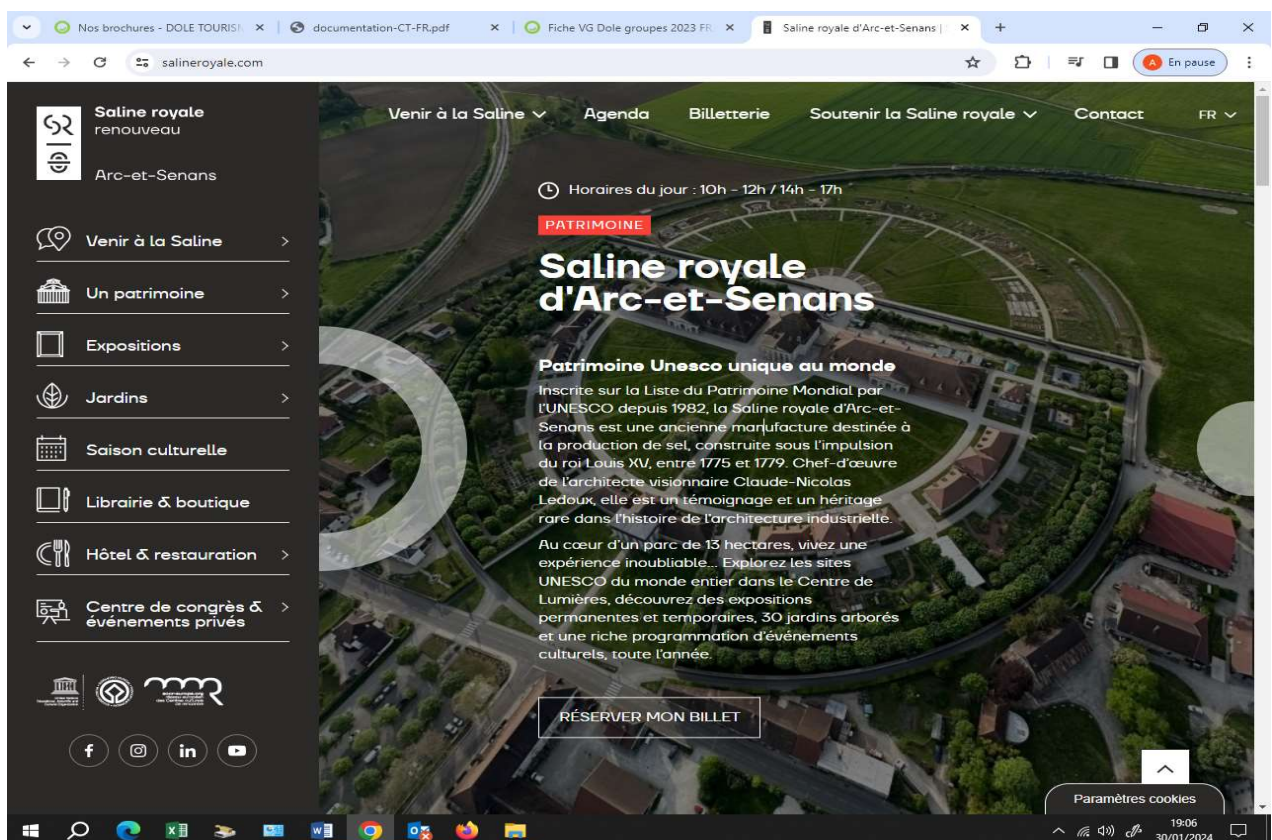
Nos brochures - DOLE TOURISM ×
documentation-CT-FR.pdf ×
Fiche VG Dole groupes 2023 FR ×
Saline royale d'Arc-et-Senans | ×
+

salineroyale.com

En pause

Saline royale
renouveau
Arc-et-Senans

Venir à la Saline
Agenda
Billetterie
Soutenir la Saline royale
Contact
FR

Venir à la Saline >
Un patrimoine >
Expositions >
Jardins >
Saison culturelle
Librairie & boutique
Hôtel & restauration >
Centre de congrès & événements privés >

Horaires du jour : 10h - 12h / 14h - 17h

PATRIMOINE

Saline royale d'Arc-et-Senans

Patrimoine Unesco unique au monde

Inscrite sur la Liste du Patrimoine Mondial par l'UNESCO depuis 1982, la Saline royale d'Arc-et-Senans est une ancienne manufacture destinée à la production de sel, construite sous l'impulsion du roi Louis XV, entre 1775 et 1779. Chef-d'œuvre de l'architecte visionnaire Claude-Nicolas Ledoux, elle est un témoignage et un héritage rare dans l'histoire de l'architecture industrielle.

Au cœur d'un parc de 13 hectares, vivez une expérience inoubliable… Explorez les sites UNESCO du monde entier dans le Centre de Lumières, découvrez des expositions permanentes et temporaires, 30 jardins arborés et une riche programmation d'événements culturels, toute l'année.

RÉSERVER MON BILLET

Paramètres cookies

19:06
30/01/2024